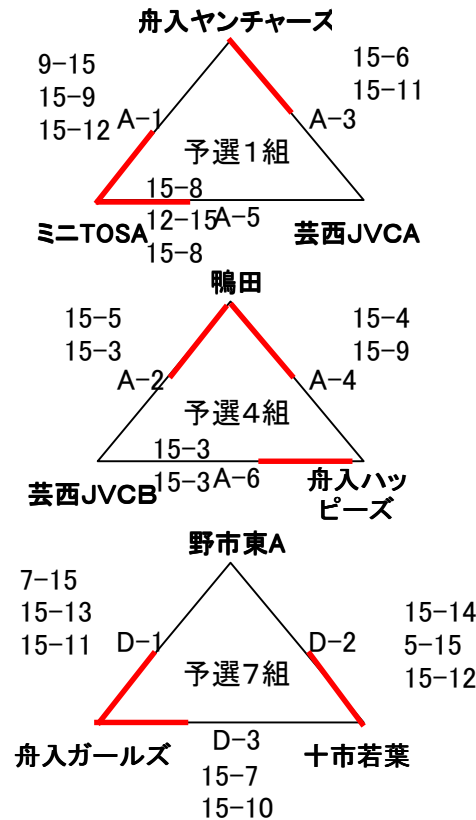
舟入ヤンチャーズ

9-15
15-9
15-12
A-1

15-6
15-11
A-3

予選1組

15-8
12-15
15-8
A-5

ミニTOSA
芸西JVCA

鴨田

15-5
15-3
A-2

15-4
15-9
A-4

予選4組

15-3
15-3
A-6

芸西JVCB
舟入ハッピーズ

野市東A

7-15
15-13
15-11
D-1

15-14
5-15
15-12
D-2

予選7組

舟入ガールズ
D-3
15-7
15-10
十市若葉